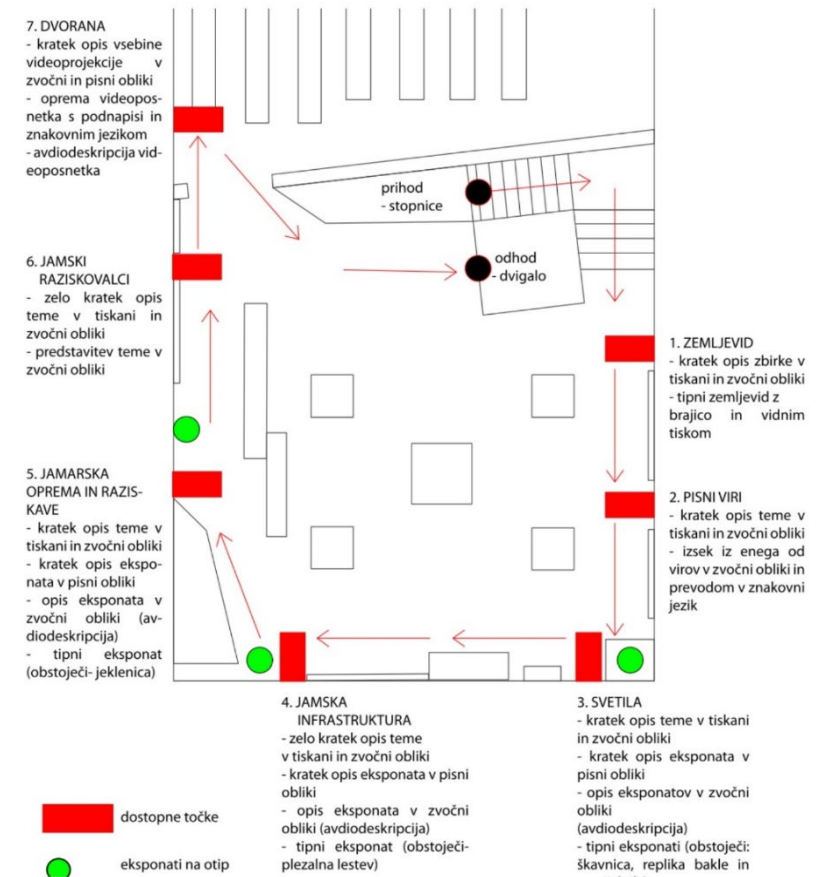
7. DVORANA
- kratek opis vsebine videoprojekcije v zvočni in pisni obliki
- oprema videoposnetka s podnapisi in znakovnim jezikom
- avdiodeskripcija videoposnetka

prihod
- stopnice

odhod
- dvigalo

6. JAMSKI RAZISKOVALCI
- zelo kratek opis teme v tiskani in zvočni obliki
- predstavitev teme v zvočni obliki

1. ZEMLJEVID
- kratek opis zbirke v tiskani in zvočni obliki
- tipni zemljevid z brajico in vidnim tiskom

5. JAMARSKA OPREMA IN RAZISKAVE
- kratek opis teme v tiskani in zvočni obliki
- kratek opis eksponata v pisni obliki
- opis eksponata v zvočni obliki (avdiodeskripcija)
- tipni eksponat (obstoječi- jeklenica)

2. PISNI VIRI
- kratek opis teme v tiskani in zvočni obliki
- izsek iz enega od virov v zvočni obliki in prevodom v znakovni jezik

4. JAMSKA INFRASTRUKTURA
- zelo kratek opis teme v tiskani in zvočni obliki
- kratek opis eksponata v pisni obliki
- opis eksponata v zvočni obliki (avdiodeskripcija)
- tipni eksponat (obstoječi- plezalna lestev)

3. SVETILA
- kratek opis teme v tiskani in zvočni obliki
- kratek opis eksponata v pisni obliki
- opis eksponatov v zvočni obliki (avdiodeskripcija)
- tipni eksponati (obstoječi: škavnica, replika bakle in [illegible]

dostopne točke

eksponati na otip